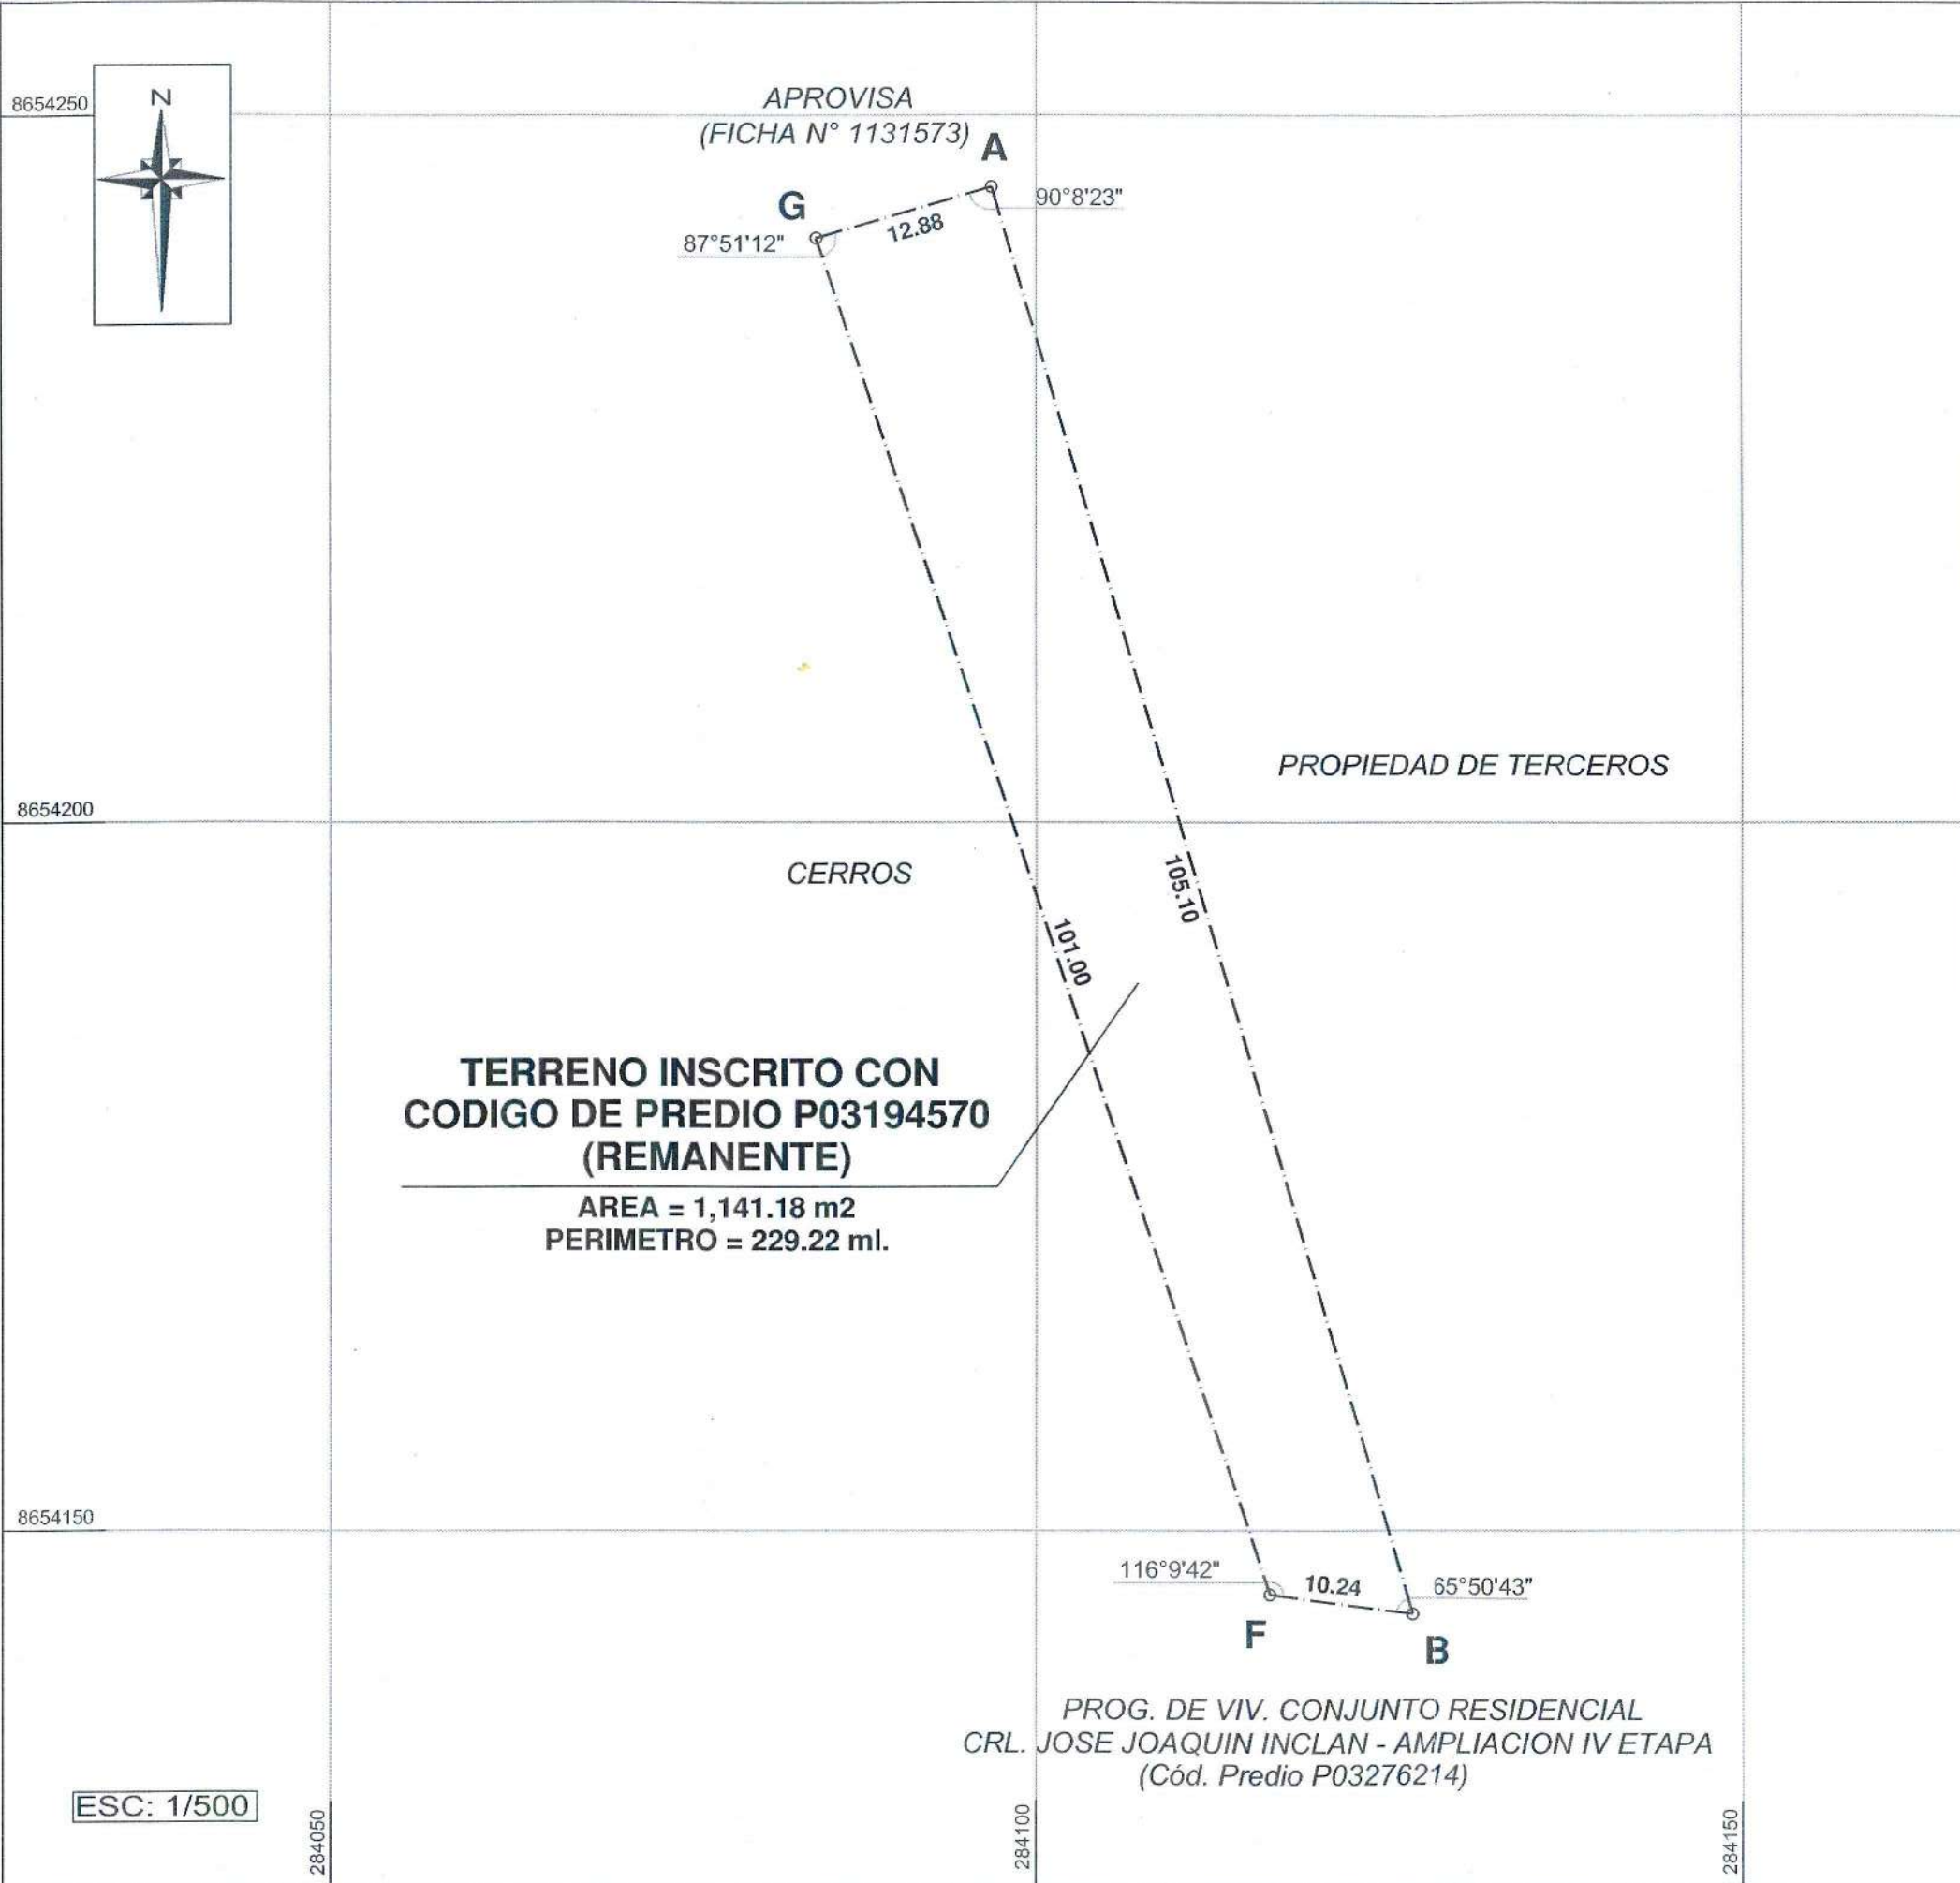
8654250

N

APROVISA
(FICHA N° 1131573)

A

G

90°8'23"

87°51'12"

12.88

PROPIEDAD DE TERCEROS

8654200

CERROS

105.10

101.00

TERRENO INSCRITO CON CODIGO DE PREDIO P03194570 (REMANENTE)

AREA = 1,141.18 m2
PERIMETRO = 229.22 ml.

8654150

116°9'42"

10.24

65°50'43"

F

B

PROG. DE VIV. CONJUNTO RESIDENCIAL
CRL. JOSE JOAQUIN INCLAN - AMPLIACION IV ETAPA
(Cód. Predio P03276214)

ESC: 1/500

284050

284100

284150